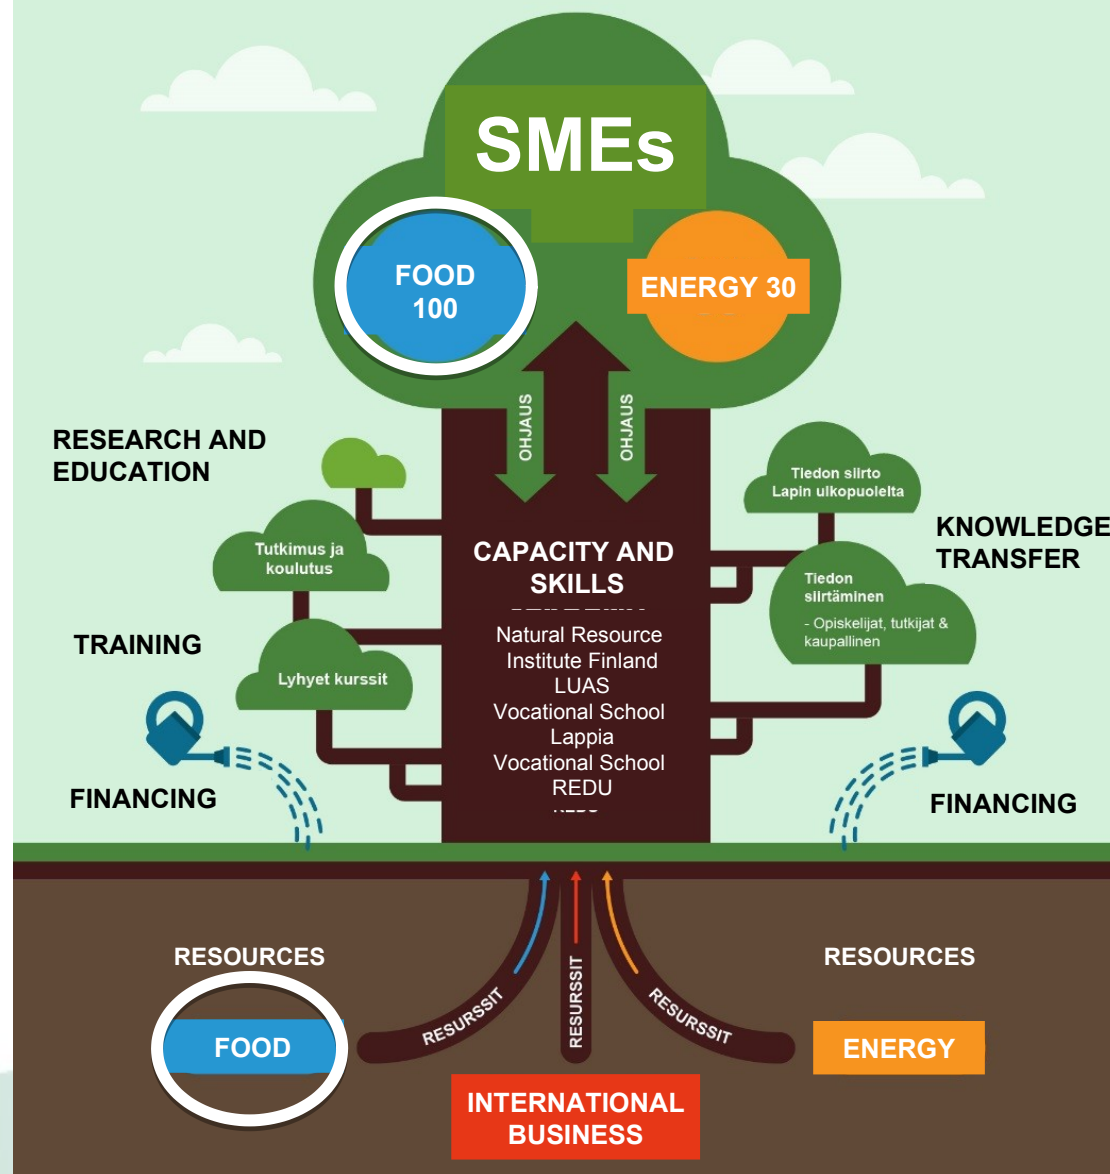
SMEs

FOOD 100

ENERGY 30

OHJAUS

OHJAUS

RESEARCH AND EDUCATION

Tutkimus ja koulutus

TRAINING

Lyhyet kurssit

FINANCING

CAPACITY AND SKILLS

Natural Resource Institute Finland
LUAS
Vocational School Lappia
Vocational School REDU

Tiedon siirto Lapin ulkopuolelta

KNOWLEDGE TRANSFER

Tiedon siirtäminen

- Opiskelijat, tutkijat & kaupallinen

FINANCING

RESOURCES

FOOD

RESURSSIT

RESURSSIT

RESURSSIT

RESOURCES

ENERGY

INTERNATIONAL BUSINESS